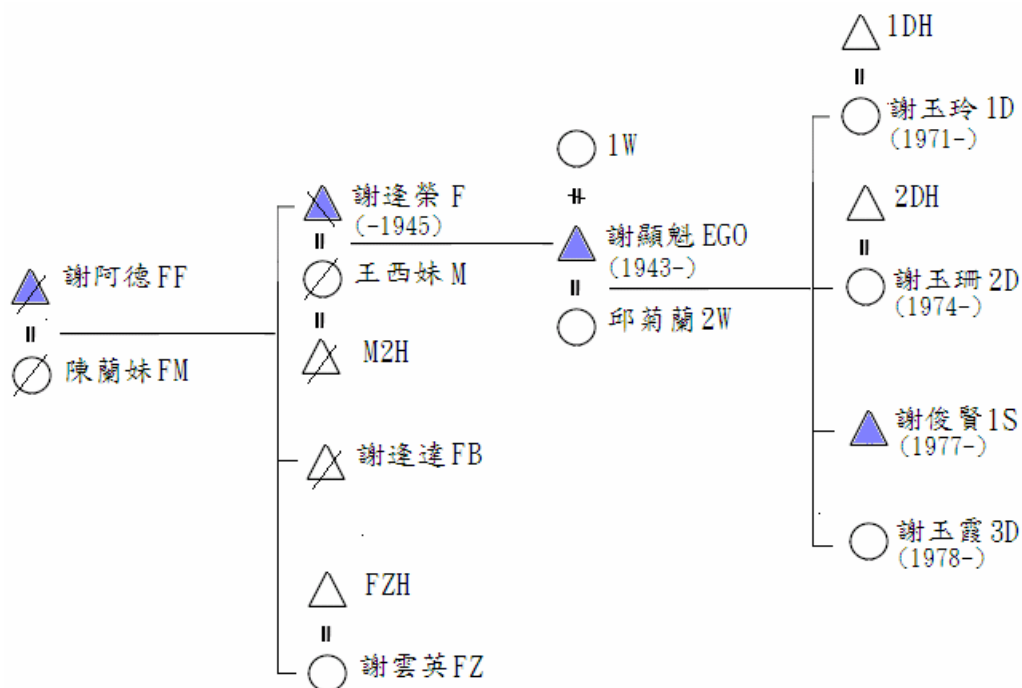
1DH

謝玉玲 1D
(1971-)

1W

2DH

謝逢榮 F
(-1945)

謝顯魁 EGO
(1943-)

謝阿德 FF

王西妹 M

謝玉珊 2D
(1974-)

邱菊蘭 2W

陳蘭妹 FM

M2H

謝俊賢 1S
(1977-)

謝逢達 FB

謝玉霞 3D
(1978-)

FZH

謝雲英 FZ